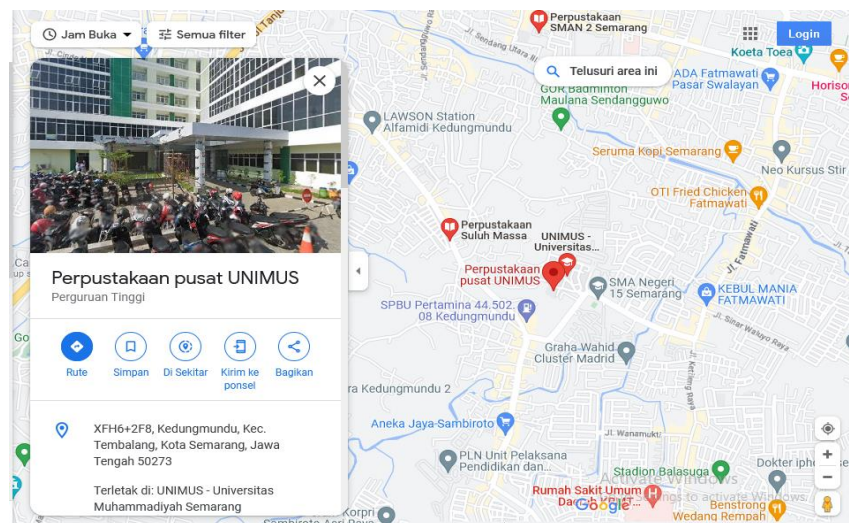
Jam Buka
Semua filter
Login
Perpustakaan SMAN 2 Semarang
Koeta Toea
Telusuri area ini
ADA Fatmawati Pasar Swalayan
GOR Badminton Maulana Sendangguwo
Horiso
LAWSON Station Alfamidi Kedungmundu
Seruma Kopi Semarang
Neo Kursus Stir
OTI Fried Chicken Fatmawati
Perpustakaan Suluh Massa
UNIMUS - Universitas...
Perpustakaan pusat UNIMUS
SMA Negeri 15 Semarang
KEBUL MANIA FATMAWATI
SPBU Pertamina 44.502.08 Kedungmundu
Graha Wahid Cluster Madrid
Jl. Fatmawati
Jl. Sinar Wahyu Raya
Jl. Kedungmundu 2
Aneka Jaya-Sambiroto
Jl. Wanamukti
PLN Unit Pelaksana Pendidikan dan...
Stadion Balasuga
Dokter iphc
Rumah Sakit Umum Daerah KRMT...
Benstrong Wedang Rempah
Activate Windows
Go to Settings to activate Windows.
Google
Korpri
Sambiroto Asri Raya

Perpustakaan pusat UNIMUS
Perguruan Tinggi
Rute
Simpan
Di Sekitar
Kirim ke ponsel
Bagikan
XFH6+2F8, Kedungmundu, Kec. Tembalang, Kota Semarang, Jawa Tengah 50273
Terletak di: UNIMUS - Universitas Muhammadiyah Semarang